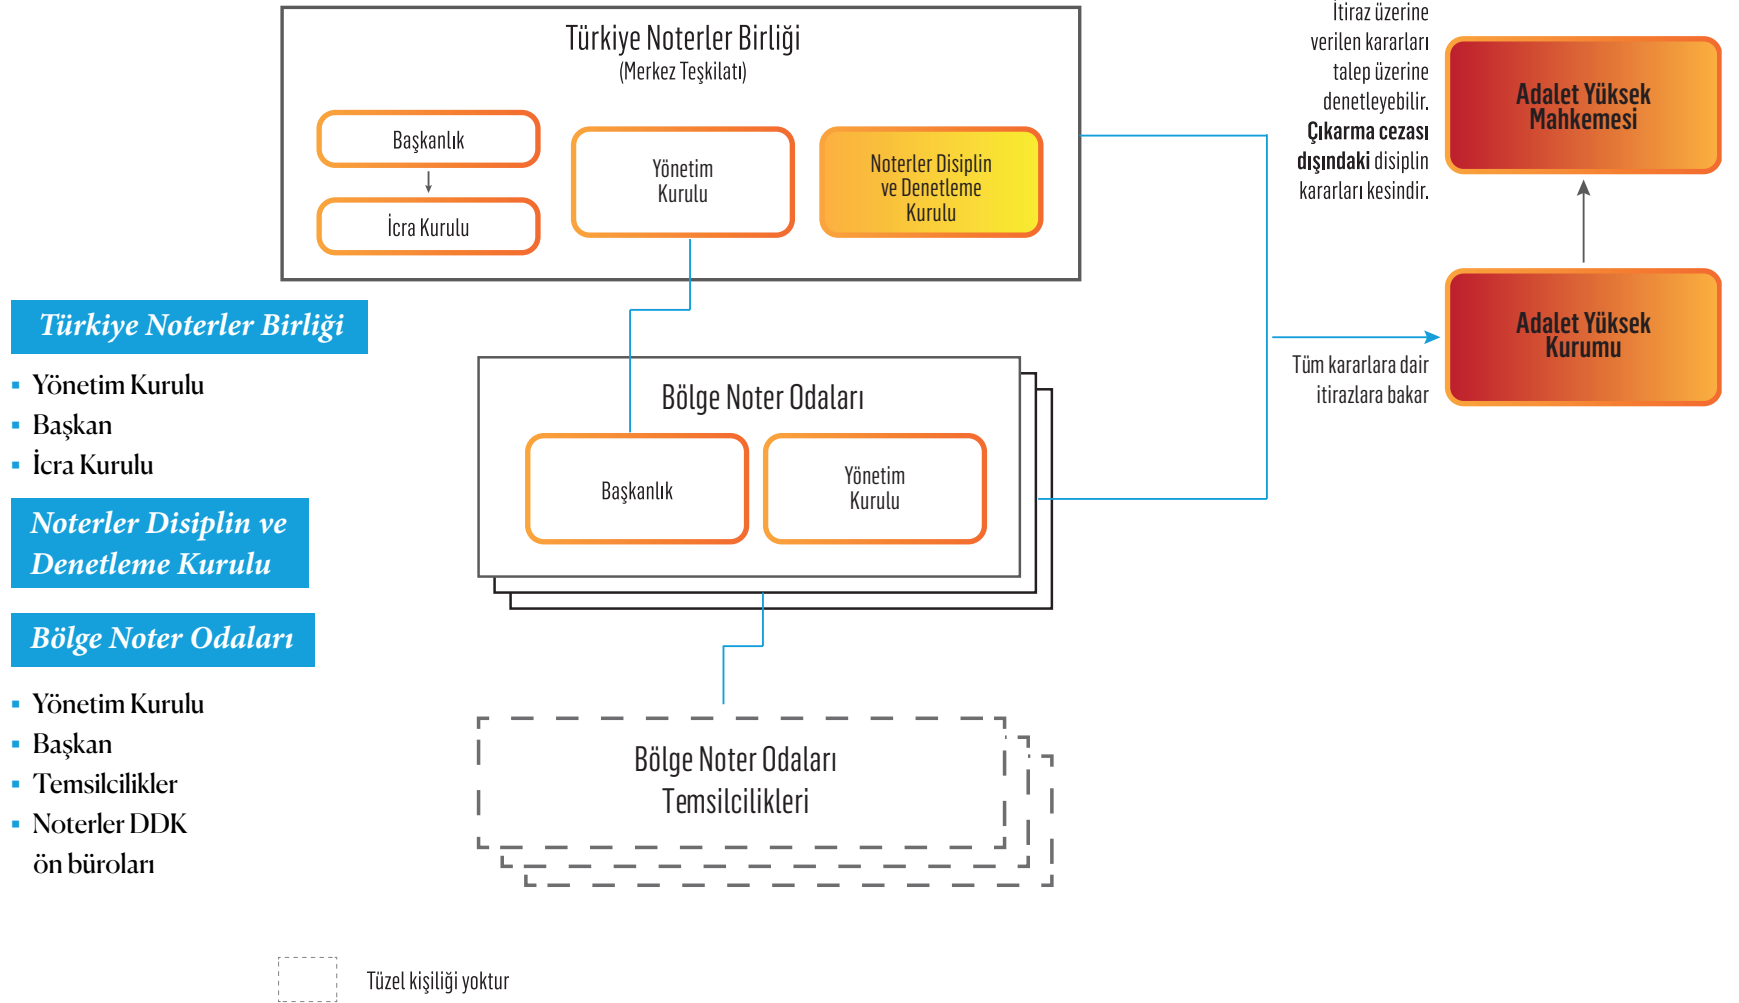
Türkiye Noterler Birliği
(Merkez Teşkilatı)

Başkanlık

İcra Kurulu

Yönetim Kurulu

Noterler Disiplin ve Denetleme Kurulu

İtiraz üzerine verilen kararları talep üzerine denetleyebilir. Çıkarma cezası dışındaki disiplin kararları kesindir.

Adalet Yüksek Mahkemesi

Adalet Yüksek Kurumu

Tüm kararlara dair itirazlara bakar

Türkiye Noterler Birliği

- Yönetim Kurulu
- Başkan
- İcra Kurulu

Noterler Disiplin ve Denetleme Kurulu

Bölge Noter Odaları

- Yönetim Kurulu
- Başkan
- Temsilcilikler
- Noterler DDK ön büroları

Bölge Noter Odaları

Başkanlık

Yönetim Kurulu

Bölge Noter Odaları Temsilcilikleri

Tüzel kişiliği yoktur